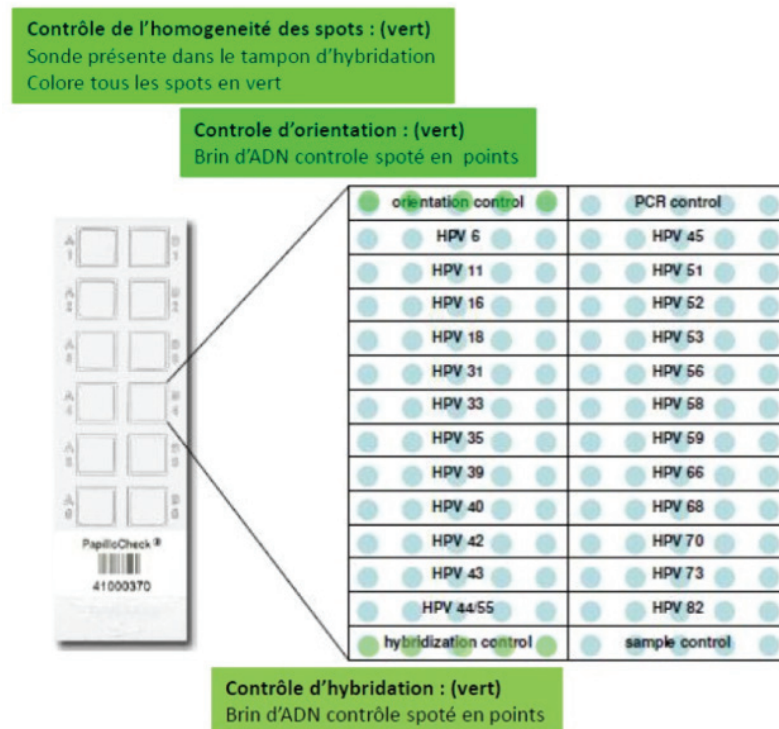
**Contrôle de l'homogeneité des spots : (vert)**
Sonde présente dans le tampon d'hybridation
Colore tous les spots en vert

**Controle d'orientation : (vert)**
Brin d'ADN controle spoté en points

A 1 B 1
A 2 B 2
A 3 B 3
A 4 B 4
A 5 B 5
A 6 B 6

PapilloCheck®
41000370

| orientation control | PCR control |
|---|---|
| HPV 6 | HPV 45 |
| HPV 11 | HPV 51 |
| HPV 16 | HPV 52 |
| HPV 18 | HPV 53 |
| HPV 31 | HPV 56 |
| HPV 33 | HPV 58 |
| HPV 35 | HPV 59 |
| HPV 39 | HPV 66 |
| HPV 40 | HPV 68 |
| HPV 42 | HPV 70 |
| HPV 43 | HPV 73 |
| HPV 44/55 | HPV 82 |
| hybridization control | sample control |

**Contrôle d'hybridation : (vert)**
Brin d'ADN contrôle spoté en points